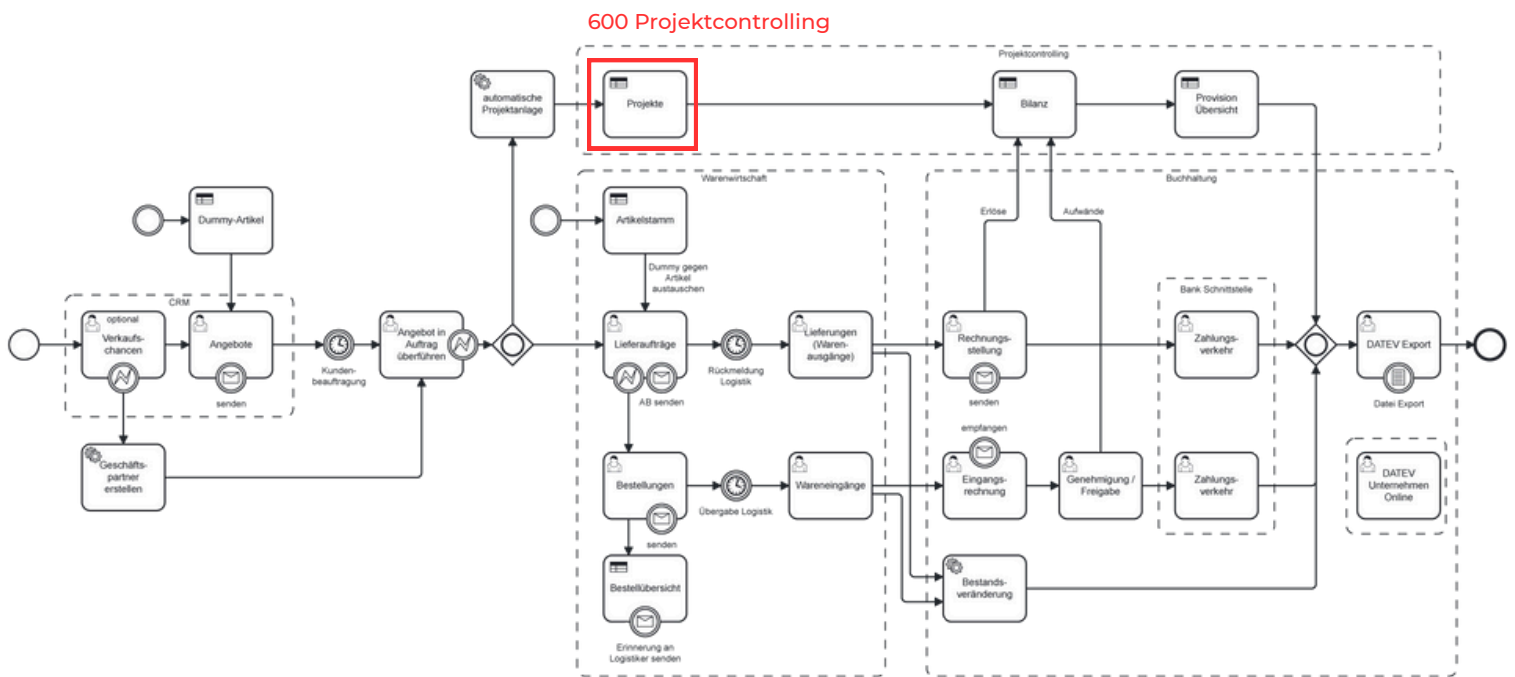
600 Projektcontrolling

Projektcontrolling

Projekte

Bilanz

Provision Übersicht

automatische Projektanlage

Dummy-Artikel

CRM

optional Verkaufschancen

Angebote

senden

Kundenbeauftragung

Angebot in Auftrag überführen

Geschäftspartner erstellen

Warenwirtschaft

Artikelstamm

Dummy gegen Artikel austauschen

Lieferaufträge

AB senden

Rückmeldung Logistik

Lieferungen (Warenausgänge)

Bestellungen

senden

Übergabe Logistik

Wareneingänge

Bestellübersicht

Erinnerung an Logistiker senden

Buchhaltung

Erlöse

Aufwände

Rechnungsstellung

senden

empfangen

Eingangsrechnung

Genehmigung / Freigabe

Bestandsveränderung

Bank Schnittstelle

Zahlungsverkehr

Zahlungsverkehr

DATEV Export

Datei Export

DATEV Unternehmen Online